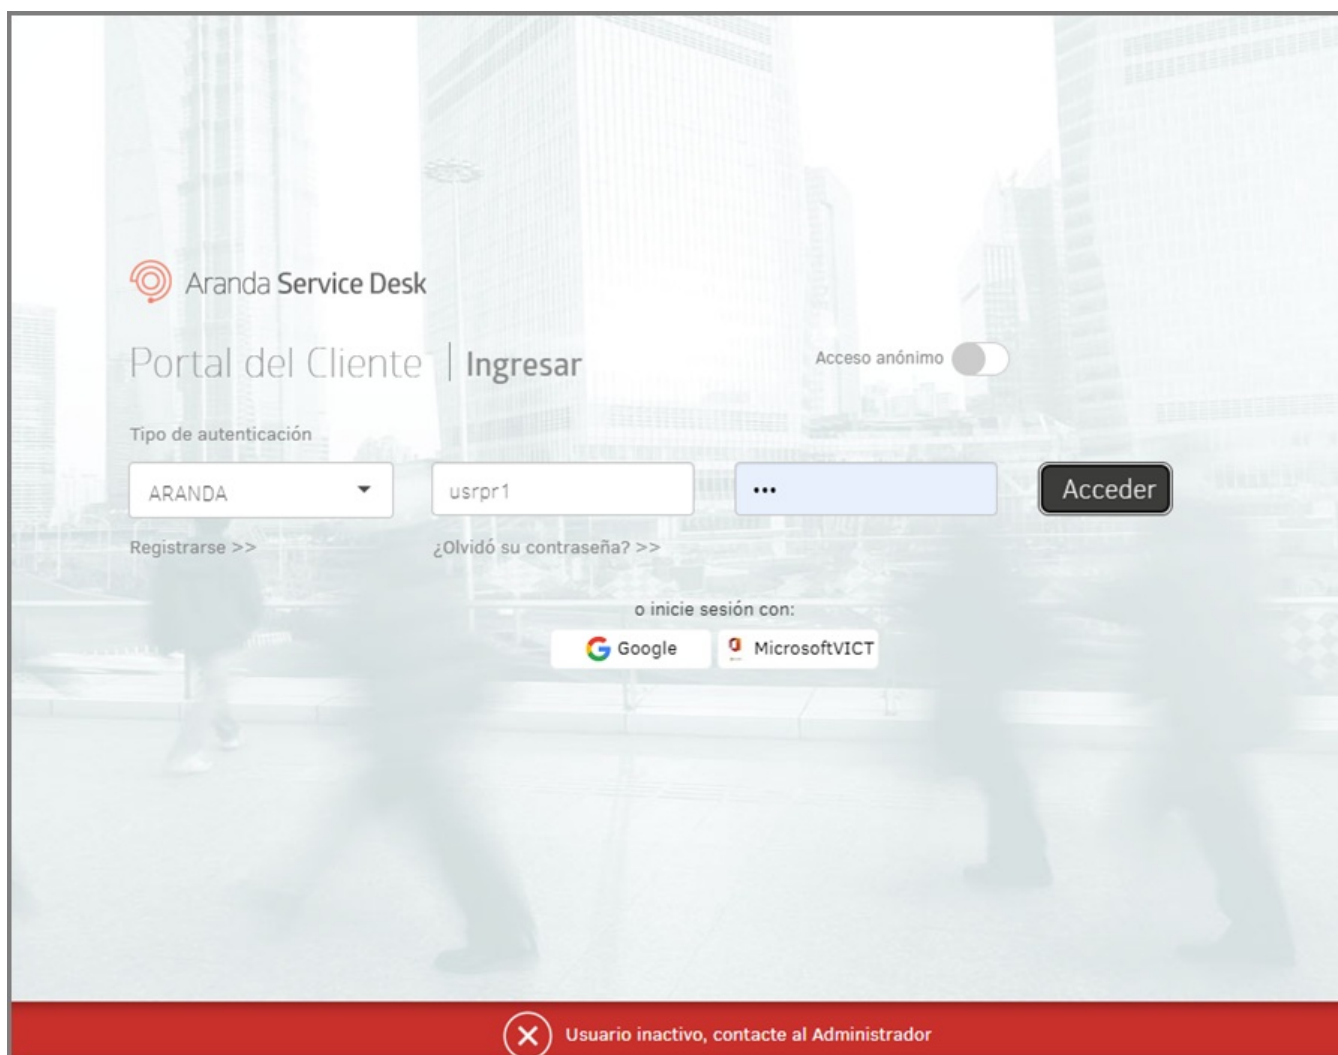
Aranda Service Desk

Portal del Cliente | Ingresar

Acceso anónimo

Tipo de autenticación

ARANDA

usrpr1

•••

Acceder

Registrarse >>

¿Olvidó su contraseña? >>

o inicie sesión con:

Google

MicrosoftVICT

Usuario inactivo, contacte al Administrador